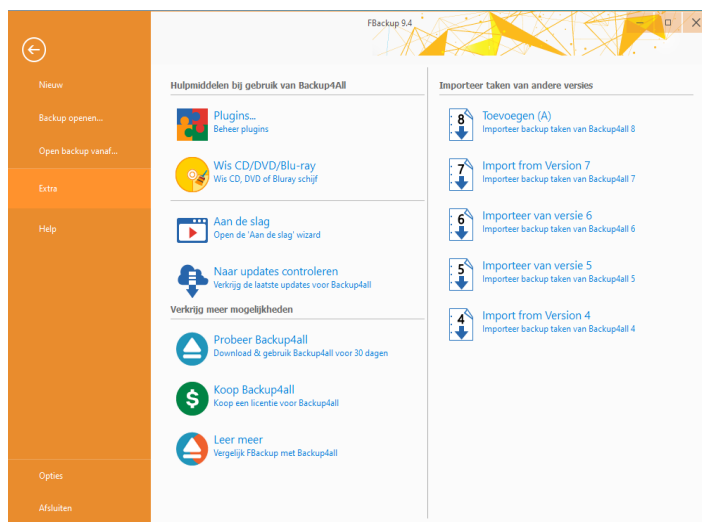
FBackup 9.4

Nieuw

Backup openen...

Open backup vanaf...

Extra

Help

Opties

Afsluiten

Hulpmiddelen bij gebruik van Backup4All

Plugins...
Beheer plugins

Wis CD/DVD/Blu-ray
Wis CD, DVD of Bluray schijf

Aan de slag
Open de 'Aan de slag' wizard

Naar updates controleren
Verkrijg de laatste updates voor Backup4all

Verkrijg meer mogelijkheden

Probeer Backup4all
Download & gebruik Backup4all voor 30 dagen

Koop Backup4all
Koop een licentie voor Backup4all

Leer meer
Vergelijk FBackup met Backup4all

Importeer taken van andere versies

8
Toevoegen (A)
Importeer backup taken van Backup4all 8

7
Import from Version 7
Importeer backup taken van Backup4all 7

6
Importeer van versie 6
Importeer backup taken van Backup4all 6

5
Importeer van versie 5
Importeer backup taken van Backup4all 5

4
Import from Version 4
Importeer backup taken van Backup4all 4